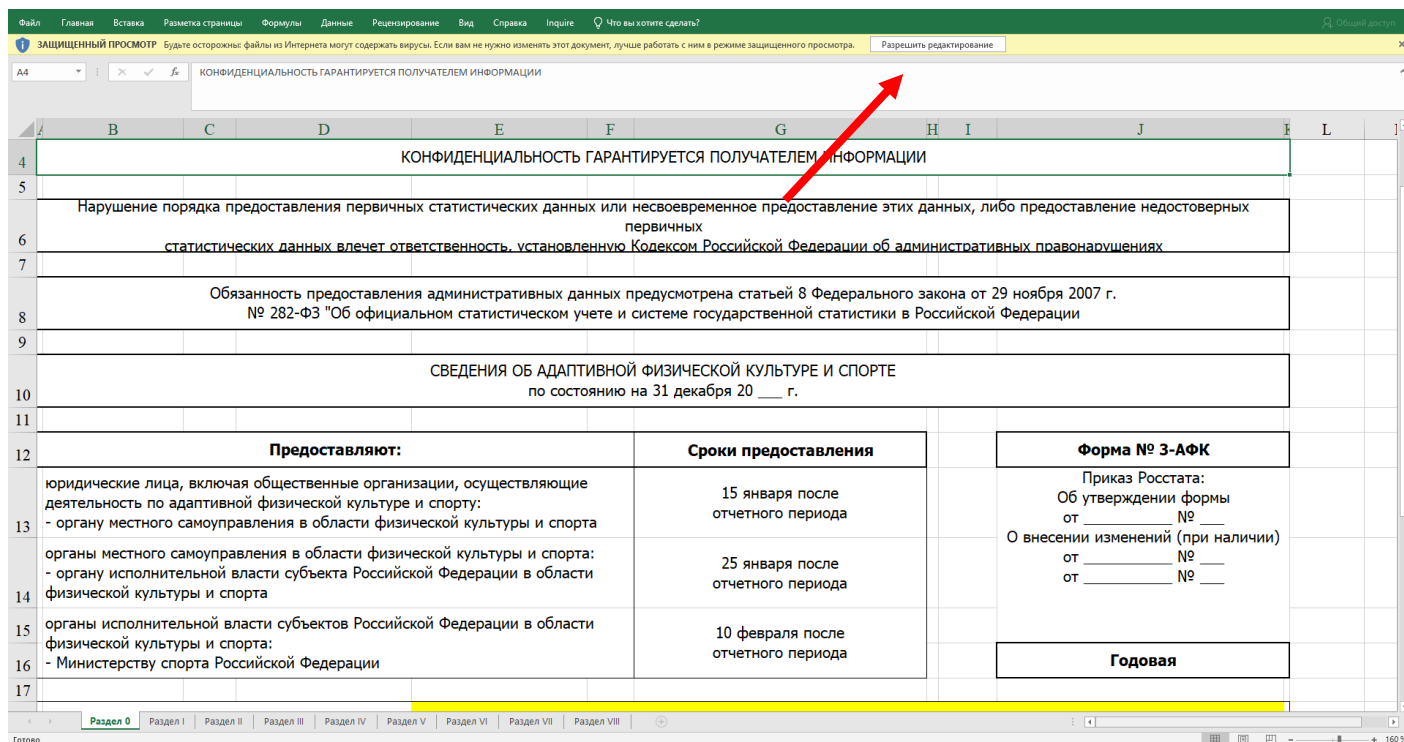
Файл Главная Вставка Разметка страницы Формулы Данные Рецензирование Вид Справка Inquire Что вы хотите сделать? Общий доступ

ЗАЩИЩЕННЫЙ ПРОСМОТР Будьте осторожны: файлы из Интернета могут содержать вирусы. Если вам не нужно изменять этот документ, лучше работать с ним в режиме защищенного просмотра. Разрешить редактирование

A4 КОНФИДЕНЦИАЛЬНОСТЬ ГАРАНТИРУЕТСЯ ПОЛУЧАТЕЛЕМ ИНФОРМАЦИИ

A B C D E F G H I J K L

4 КОНФИДЕНЦИАЛЬНОСТЬ ГАРАНТИРУЕТСЯ ПОЛУЧАТЕЛЕМ ИНФОРМАЦИИ

5

6 Нарушение порядка предоставления первичных статистических данных или несвоевременное предоставление этих данных, либо предоставление недостоверных первичных статистических данных влечет ответственность, установленную Кодексом Российской Федерации об административных правонарушениях

7

8 Обязанность предоставления административных данных предусмотрена статьей 8 Федерального закона от 29 ноября 2007 г. № 282-ФЗ "Об официальном статистическом учете и системе государственной статистики в Российской Федерации

9

10 СВЕДЕНИЯ ОБ АДАПТИВНОЙ ФИЗИЧЕСКОЙ КУЛЬТУРЕ И СПОРТЕ
по состоянию на 31 декабря 20 ___ г.

11

| Предоставляют: | Сроки предоставления |
|---|---|
| юридические лица, включая общественные организации, осуществляющие деятельность по адаптивной физической культуре и спорту:<br>- органу местного самоуправления в области физической культуры и спорта | 15 января после отчетного периода |
| органы местного самоуправления в области физической культуры и спорта:<br>- органу исполнительной власти субъекта Российской Федерации в области физической культуры и спорта | 25 января после отчетного периода |
| органы исполнительной власти субъектов Российской Федерации в области физической культуры и спорта:<br>- Министерству спорта Российской Федерации | 10 февраля после отчетного периода |

Форма № 3-АФК

Приказ Росстата:
Об утверждении формы
от ___________ № ___
О внесении изменений (при наличии)
от ___________ № ___
от ___________ № ___

Годовая

12 13 14 15 16 17

Раздел 0 Раздел I Раздел II Раздел III Раздел IV Раздел V Раздел VI Раздел VII Раздел VIII

Готово 160 %